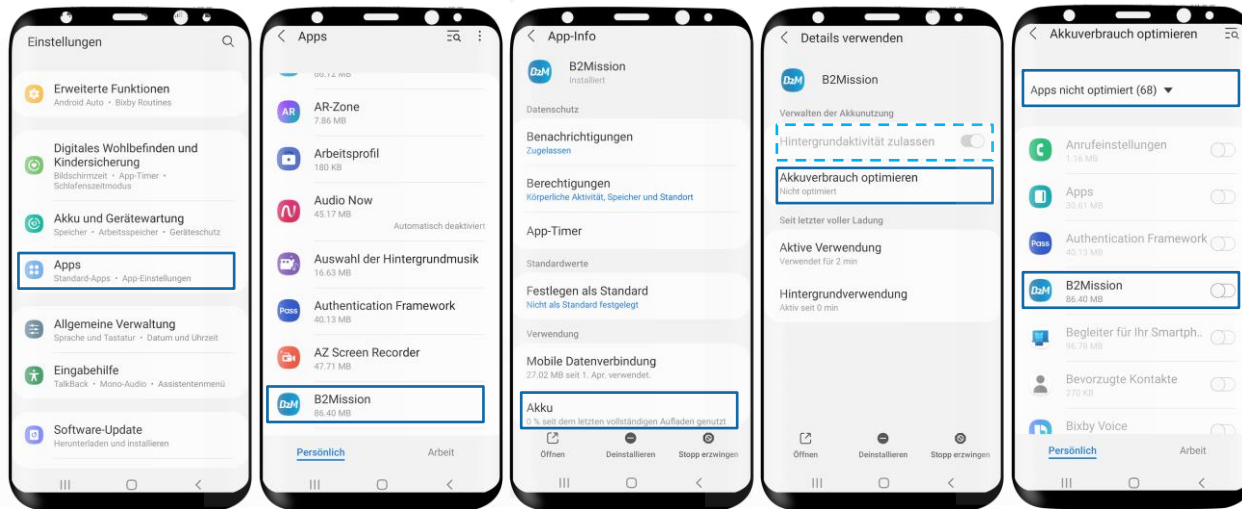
Einstellungen

Erweiterte Funktionen
Android Auto • Bixby Routines

Digitales Wohlbefinden und Kindersicherung
Bildschirmzeit • App-Timer • Schlafenszeitmodus

Akku und Gerätewartung
Speicher • Arbeitsspeicher • Geräteschutz

Apps
Standard-Apps • App-Einstellungen

Allgemeine Verwaltung
Sprache und Tastatur • Datum und Uhrzeit

Eingabehilfe
TalkBack • Mono-Audio • Assistentenmenü

Software-Update
Herunterladen und installieren

Apps

66.12 MB

AR-Zone
7.86 MB

Arbeitsprofil
180 KB

Audio Now
45.17 MB
Automatisch deaktiviert

Auswahl der Hintergrundmusik
16.63 MB

Authentication Framework
40.13 MB

AZ Screen Recorder
47.71 MB

B2Mission
86.40 MB

Persönlich
Arbeit

App-Info

B2Mission
Installiert

Datenschutz

Benachrichtigungen
Zugelassen

Berechtigungen
Körperliche Aktivität, Speicher und Standort

App-Timer

Standardwerte

Festlegen als Standard
Nicht als Standard festgelegt

Verwendung

Mobile Datenverbindung
27.02 MB seit 1. Apr. verwendet.

Akku
0 % seit dem letzten vollständigen Aufladen genutzt

Öffnen
Deinstallieren
Stopp erzwingen

Details verwenden

B2Mission

Verwalten der Akkunutzung

Hintergrundaktivität zulassen

Akkuverbrauch optimieren
Nicht optimiert

Seit letzter voller Ladung

Aktive Verwendung
Verwendet für 2 min

Hintergrundverwendung
Aktiv seit 0 min

Öffnen
Deinstallieren
Stopp erzwingen

Akkuverbrauch optimieren

Apps nicht optimiert (68)

Anrufeinstellungen
1.16 MB

Apps
30.61 MB

Authentication Framework
40.13 MB

B2Mission
86.40 MB

Begleiter für Ihr Smartph..
96.78 MB

Bevorzugte Kontakte
270 KB

Bixby Voice

Persönlich
Arbeit